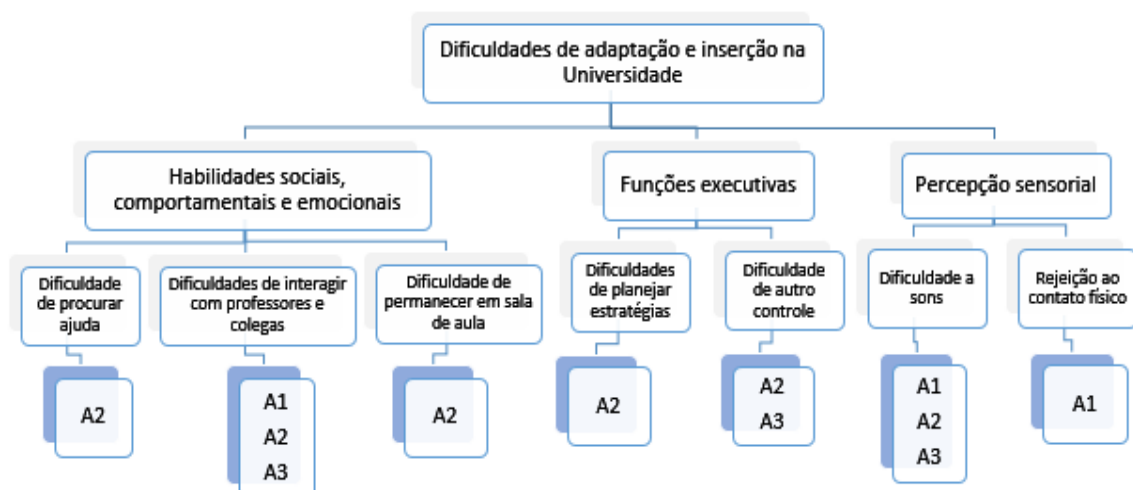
Dificuldades de adaptação e inserção na Universidade

Habilidades sociais, comportamentais e emocionais

Dificuldade de procurar ajuda

A2

Dificuldades de interagir com professores e colegas

A1
A2
A3

Dificuldade de permanecer em sala de aula

A2

Funções executivas

Dificuldades de planejar estratégias

A2

Dificuldade de autro controle

A2
A3

Percepção sensorial

Dificuldade a sons

A1
A2
A3

Rejeição ao contato físico

A1